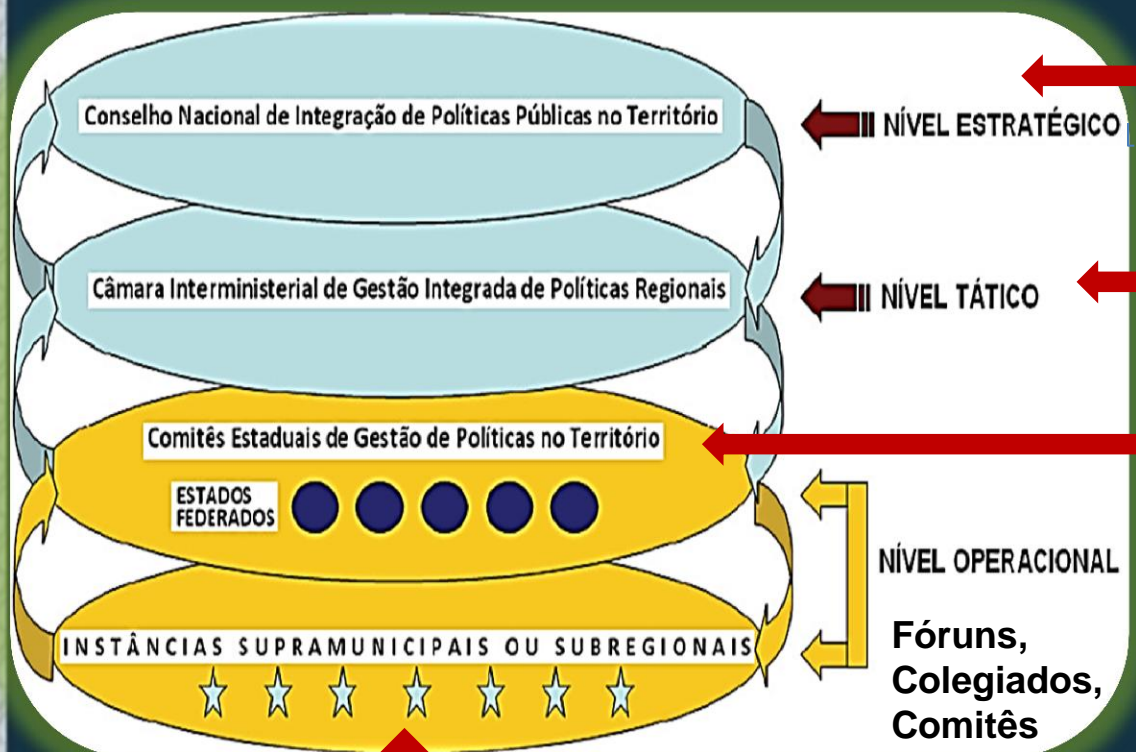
Conselho Nacional de Integração de Políticas Públicas no Território

NÍVEL ESTRATÉGICO

Câmara Interministerial de Gestão Integrada de Políticas Regionais

NÍVEL TÁTICO

Comitês Estaduais de Gestão de Políticas no Território

ESTADOS FEDERADOS

NÍVEL OPERACIONAL

INSTÂNCIAS SUPRAMUNICIPAIS OU SUBREGIONAIS

Fóruns, Colegiados, Comitês